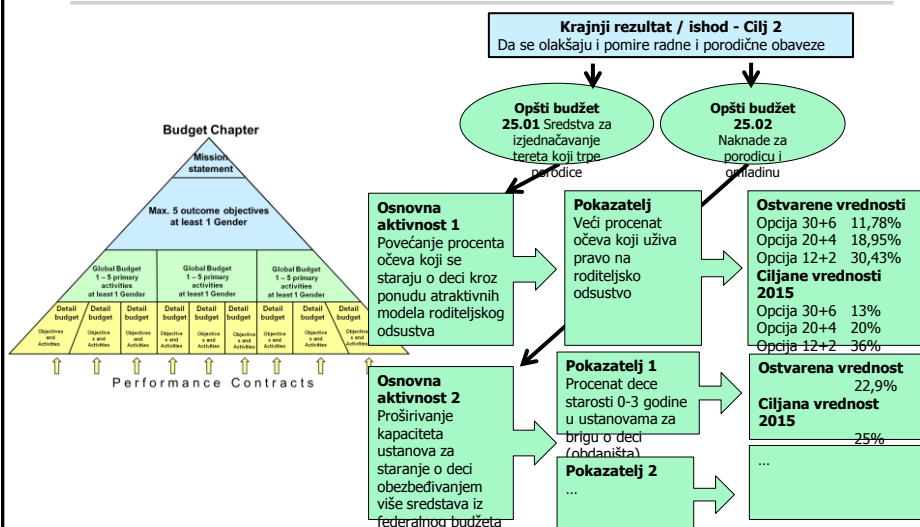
Krajnji rezultat / ishod - Cilj 2
Da se olakšaju i pomire radne i porodične obaveze

Opšti budžet
25.01 Sredstva za izjednačavanje tereta koji trpe porodice

Opšti budžet
25.02
Naknade za porodicu i omladinu

Budget Chapter

Mission statement

Max. 5 outcome objectives at least 1 Gender

Global Budget 1 – 5 primary activities at least 1 Gender

Global Budget 1 – 5 primary activities at least 1 Gender

Global Budget 1 – 5 primary activities at least 1 Gender

Detail budget
Objectives and Activities

Detail budget
Objectives and Activities

Detail budget
Objectives and Activities

Detail budget
Objectives and Activities

Detail budget
Objectives and Activities

Detail budget
Objectives and Activities

Detail budget
Objectives and Activities

Detail budget
Objectives and Activities

Detail budget
Objectives and Activities

Performance Contracts

Osnovna aktivnost 1
Povećanje procenta očeva koji se staraju o deci kroz ponudu atraktivnih modela roditeljskog odsustva

Pokazatelj
Veći procenat očeva koji uživa pravo na roditeljsko odsustvo

Ostvarene vrednosti
Opcija 30+6 11,78%
Opcija 20+4 18,95%
Opcija 12+2 30,43%
Ciljane vrednosti 2015
Opcija 30+6 13%
Opcija 20+4 20%
Opcija 12+2 36%

Osnovna aktivnost 2
Proširivanje kapaciteta ustanova za staranje o deci obezbeđivanjem više sredstava iz federalnog budžeta

Pokazatelj 1
Procenat dece starosti 0-3 godine u ustanovama za brigu o deci (obdaništa)

Ostvarena vrednost
22,9%
Ciljana vrednost 2015
25%

Pokazatelj 2
...

...